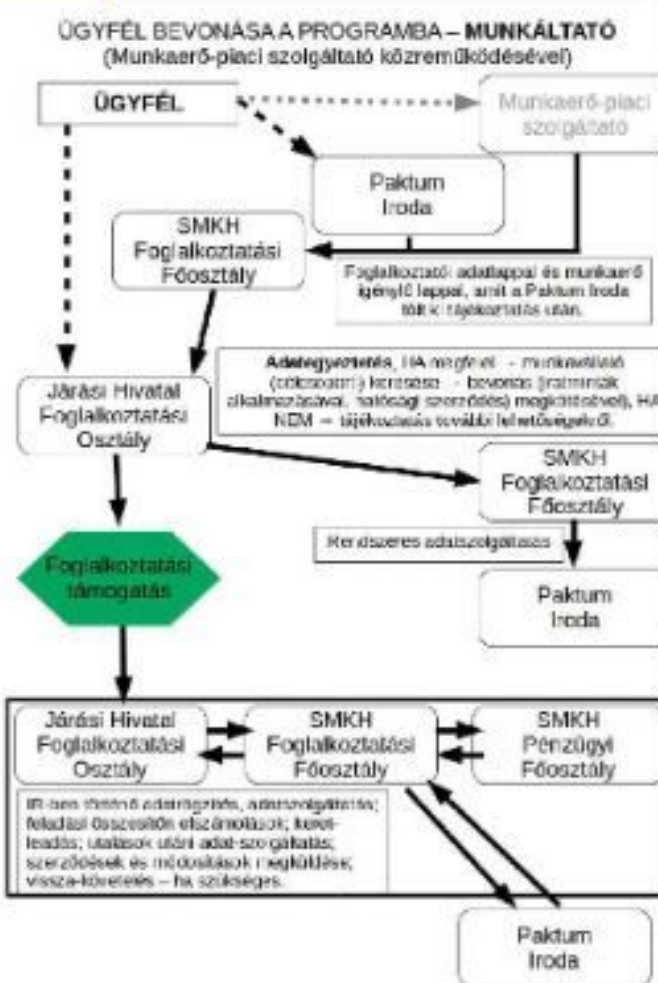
ÜGYFÉL BEVONÁSA A PROGRAMBA – MUNKÁLTATÓ
(Munkaerő-piaci szolgáltató közreműködésével)

ÜGYFÉL

Munkaerő-piaci szolgáltató

Paktum Iroda

SMKH Foglalkoztatási Főosztály

Foglalkoztató: adatlappal és munkaerő igénylő lappal, amit a Paktum Iroda tölt ki tájékoztatás után.

Adategyeztetés, HA megfelel → munkavállaló (célcsoport) keresése → bevonás (mintáink alkalmazásával, hatósági szerződés) megkötésével), HA NEM → tájékoztatás további lehetőségekről.

Járási Hivatal Foglalkoztatási Osztály

SMKH Foglalkoztatási Főosztály

Rendszeres adatszolgáltatás

Foglalkoztatási támogatás

Paktum Iroda

Járási Hivatal Foglalkoztatási Osztály

SMKH Foglalkoztatási Főosztály

SMKH Pénzügyi Főosztály

IR-ben történő adatrögzítés, adatszolgáltatás; feladási összesítőn elszámolások; kutelfeladás; utalások utáni adat-szolgáltatás; szerződések és módosítások megküldése; vissza-követelés – ha szükséges.

Paktum Iroda